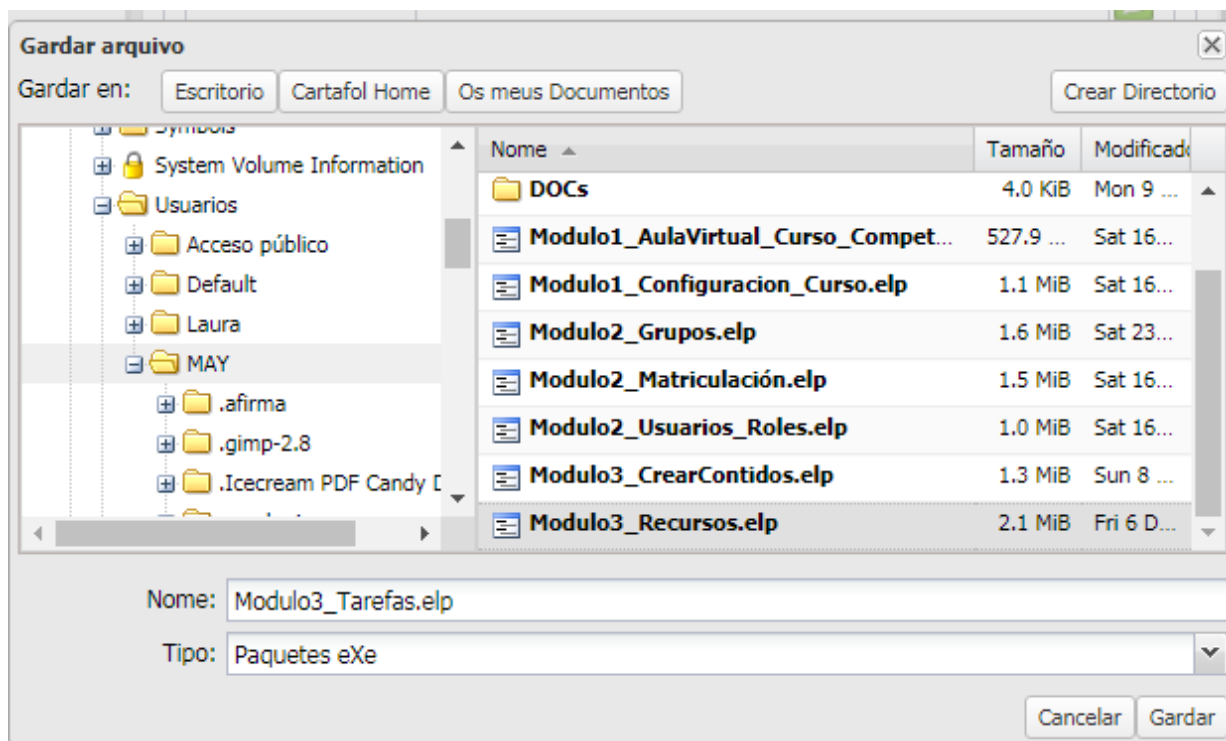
Gardar arquivo

Gardar en: Escritorio Cartafol Home Os meus Documentos Crear Directorio

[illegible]
System Volume Information
Usuarios
Acceso público
Default
Laura
MAY
.afirma
.gimp-2.8
.Icecream PDF Candy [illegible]

| Nome | Tamaño | Modificad |
|---|---|---|
| DOCs | 4.0 KiB | Mon 9 ... |
| Modulo1_AulaVirtual_Curso_Compet... | 527.9 ... | Sat 16... |
| Modulo1_Configuracion_Curso.elp | 1.1 MiB | Sat 16... |
| Modulo2_Grupos.elp | 1.6 MiB | Sat 23... |
| Modulo2_Matriculación.elp | 1.5 MiB | Sat 16... |
| Modulo2_Usuarios_Roles.elp | 1.0 MiB | Sat 16... |
| Modulo3_CrearContidos.elp | 1.3 MiB | Sun 8 ... |
| Modulo3_Recursos.elp | 2.1 MiB | Fri 6 D... |

Nome: Modulo3_Tarefas.elp

Tipo: Paquetes eXe

Cancelar Gardar